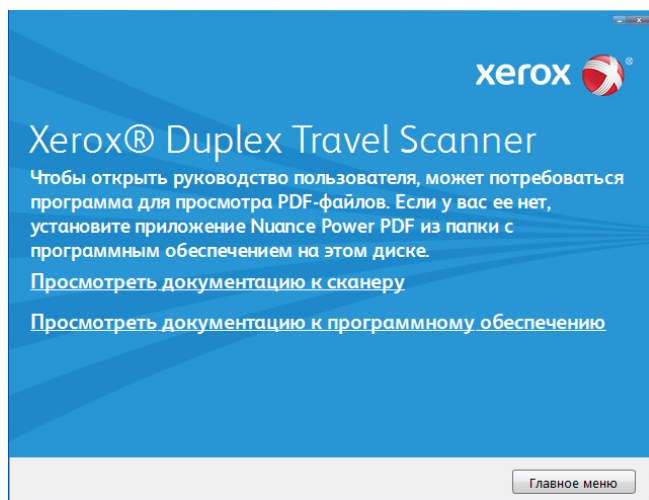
xerox

Xerox® Duplex Travel Scanner

Чтобы открыть руководство пользователя, может потребоваться программа для просмотра PDF-файлов. Если у вас ее нет, установите приложение Nuance Power PDF из папки с программным обеспечением на этом диске.

Просмотреть документацию к сканеру

Просмотреть документацию к программному обеспечению

Главное меню